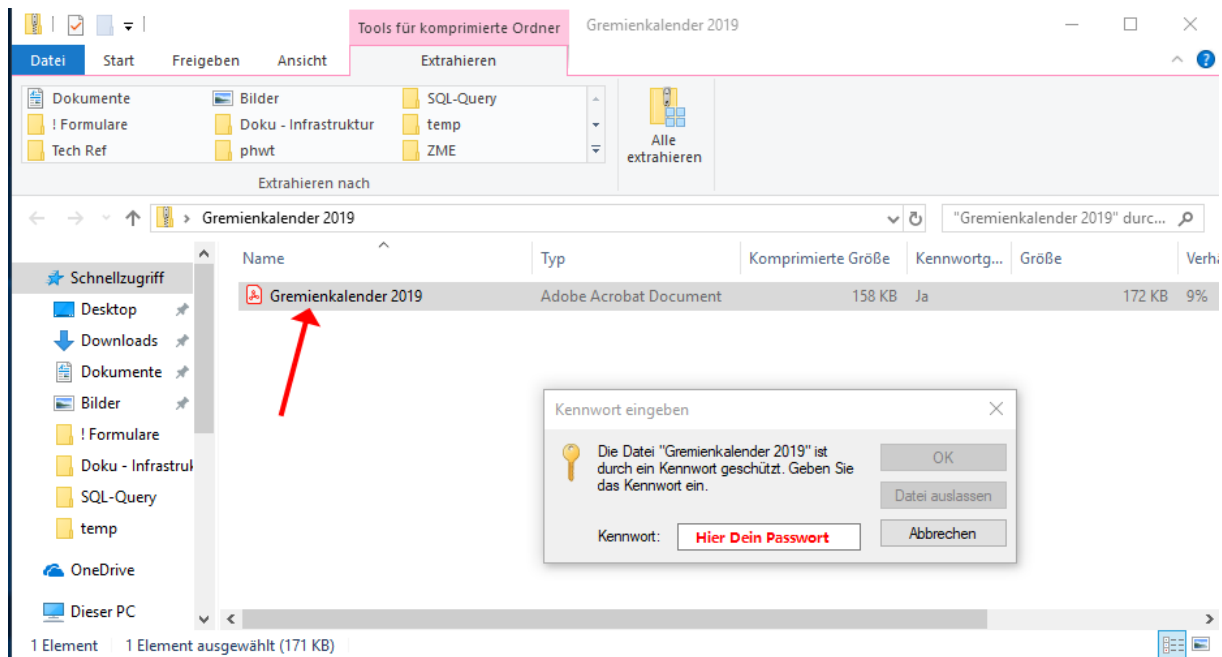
Tools für komprimierte Ordner Gremienkalender 2019

Datei Start Freigeben Ansicht Extrahieren

Dokumente Bilder SQL-Query
! Formulare Doku - Infrastruktur temp
Tech Ref phwt ZME

Extrahieren nach

Alle extrahieren

Gremienkalender 2019

"Gremienkalender 2019" durc...

Schnellzugriff
Desktop
Downloads
Dokumente
Bilder
! Formulare
Doku - Infrastruk
SQL-Query
temp
OneDrive
Dieser PC

| Name | Typ | Komprimierte Größe | Kennwortg... | Größe | Verha |
|---|---|---|---|---|---|
| Gremienkalender 2019 | Adobe Acrobat Document | 158 KB | Ja | 172 KB | 9% |

Kennwort eingeben

Die Datei "Gremienkalender 2019" ist durch ein Kennwort geschützt. Geben Sie das Kennwort ein.

OK
Datei auslassen
Abbrechen

Kennwort: Hier Dein Passwort

1 Element 1 Element ausgewählt (171 KB)